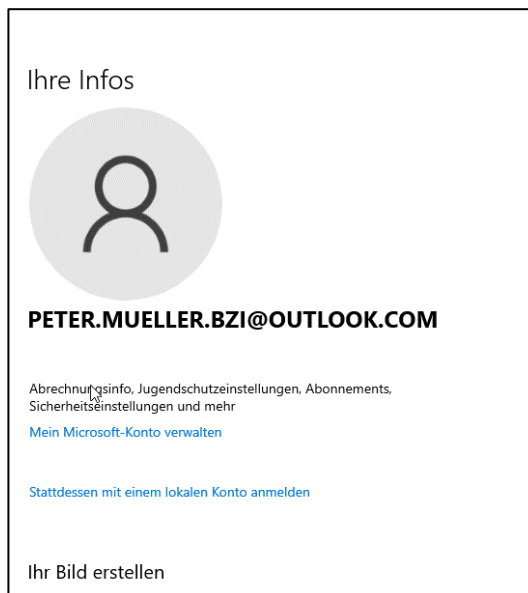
Ihre Infos

PETER.MUELLER.BZI@OUTLOOK.COM

Abrechnungsinfo, Jugendschutzeinstellungen, Abonnements, Sicherheitseinstellungen und mehr

Mein Microsoft-Konto verwalten

Stattdessen mit einem lokalen Konto anmelden

Ihr Bild erstellen